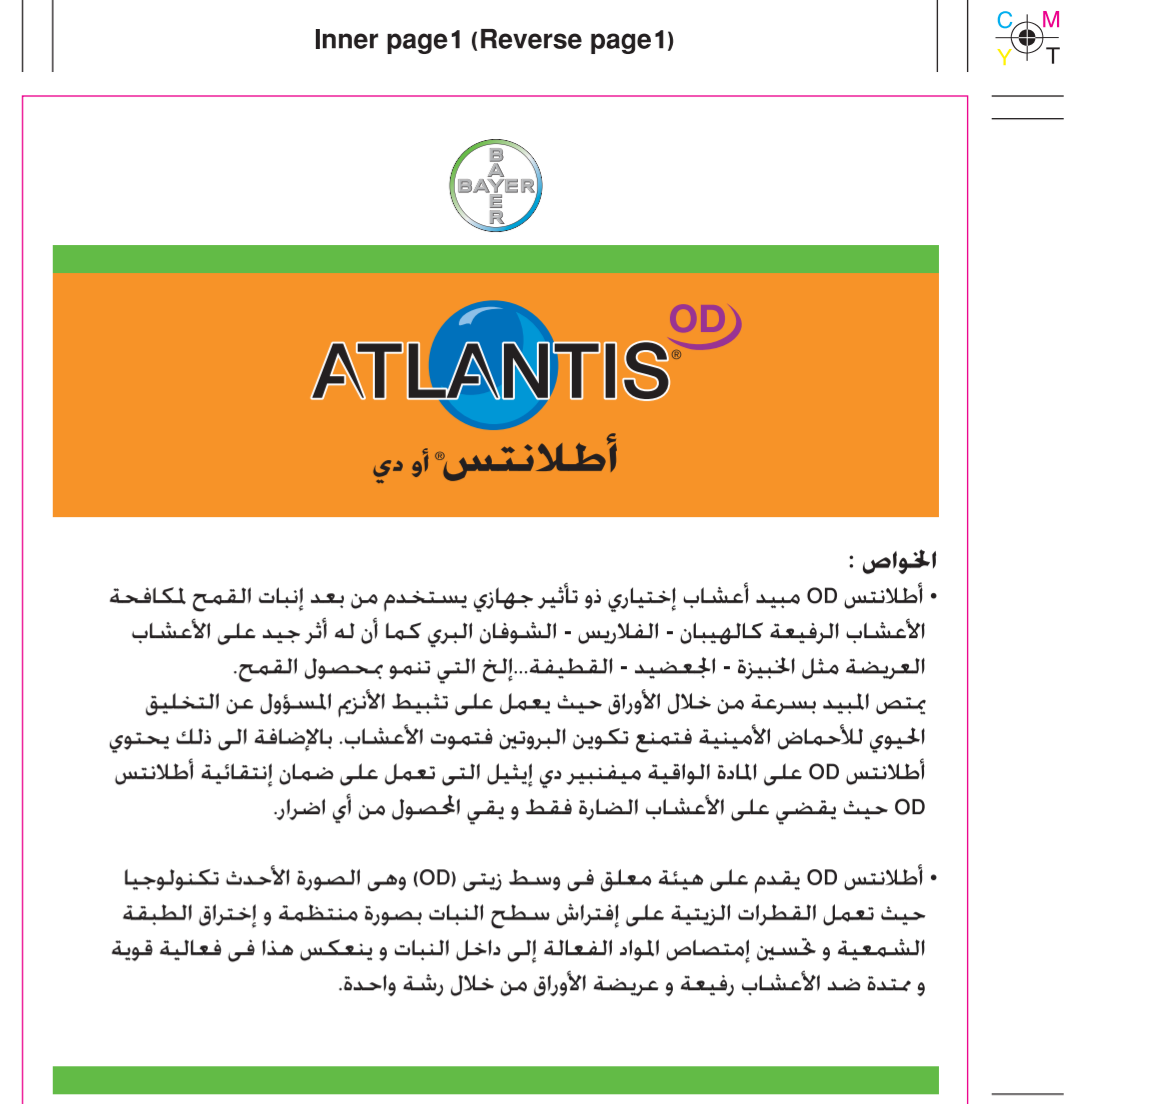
Inner page1 (Reverse page1)

C M
Y T

BAYER
BAYER

OD
ATLANTIS®
أطلانتس® أو دي

الخواص :
• أطلانتس OD مبيد أعشاب إختياري ذو تأثير جهازي يستخدم من بعد إنبات القمح لمكافحة الأعشاب الرفيعة كالهيبان - الفلاريس - الشوفان البري كما أن له أثر جيد على الأعشاب العريضة مثل الخبيزة - الجعضيض - القطيفة...إلخ التي تنمو بمحصول القمح.
يمتص المبيد بسرعة من خلال الأوراق حيث يعمل على تثبيط الأنزيم المسؤول عن التخليق الحيوي للأحماض الأمينية فتمنع تكوين البروتين فتموت الأعشاب. بالإضافة الى ذلك يحتوي أطلانتس OD على المادة الواقية ميفنبير دي إيثيل التى تعمل على ضمان إنتقائية أطلانتس OD حيث يقضي على الأعشاب الضارة فقط و يقي المحصول من أي اضرار.

• أطلانتس OD يقدم على هيئة معلق فى وسط زيتى (OD) وهى الصورة الأحدث تكنولوجيا حيث تعمل القطرات الزيتية على إفتراش سطح النبات بصورة منتظمة و إختراق الطبقة الشمعية و تحسين إمتصاص المواد الفعالة إلى داخل النبات و ينعكس هذا فى فعالية قوية و ممتدة ضد الأعشاب رفيعة و عريضة الأوراق من خلال رشة واحدة.